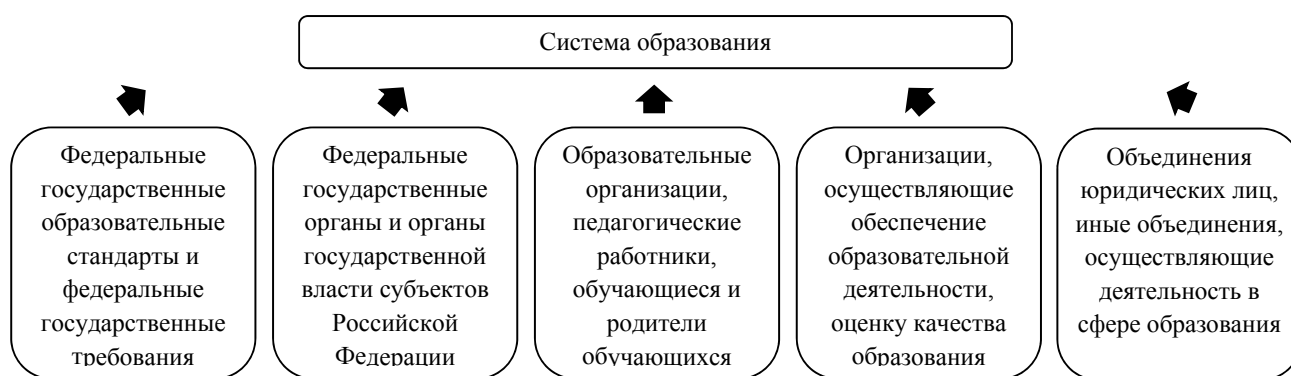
Система образования

Федеральные государственные образовательные стандарты и федеральные государственные требования

Федеральные государственные органы и органы государственной власти субъектов Российской Федерации

Образовательные организации, педагогические работники, обучающиеся и родители обучающихся

Организации, осуществляющие обеспечение образовательной деятельности, оценку качества образования

Объединения юридических лиц, иные объединения, осуществляющие деятельность в сфере образования